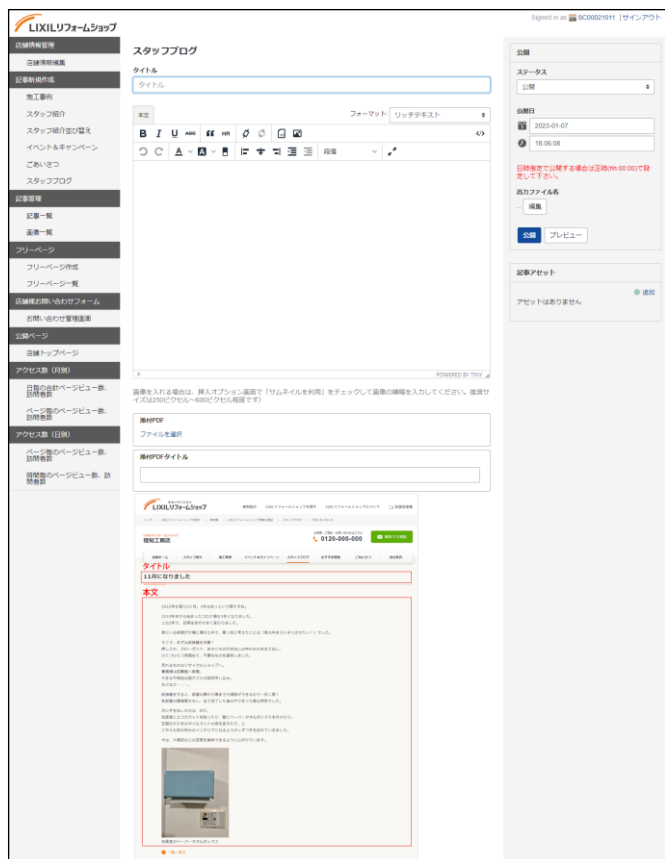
LIXILリフォームショップ

Signed in as SC00021011 | サインアウト

店舗情報管理
店舗情報編集
記事新規作成
施工事例
スタッフ紹介
スタッフ紹介並び替え
イベント&キャンペーン
ごあいさつ
スタッフブログ
記事管理
記事一覧
画像一覧
フリーページ
フリーページ作成
フリーページ一覧
店舗様お問い合わせフォーム
お問い合わせ管理画面
公開ページ
店舗トップページ
アクセス数（月別）
日毎の合計ページビュー数、訪問者数
ページ毎のページビュー数、訪問者数
アクセス数（日別）
ページ毎のページビュー数、訪問者数
時間毎のページビュー数、訪問者数

スタッフブログ

タイトル
タイトル

本文
フォーマット リッチテキスト

段落

p
POWERED BY TINY

画像を入れる場合は、挿入オプション画面で「サムネイルを利用」をチェックして画像の情報を入力してください。推奨サイズは250ピクセル～600ピクセル程度です）

添付PDF
ファイルを選択

添付PDFタイトル

LIXILリフォームショップ
0120-000-000
タイトル
11月になりました
本文
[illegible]

公開
ステータス
公開
公開日
2023-01-07
18:06:08
日時指定で公開する場合は正時(hh:00:00)で設定して下さい。
出力ファイル名
編集
公開
プレビュー

記事アセット
追加
アセットはありません